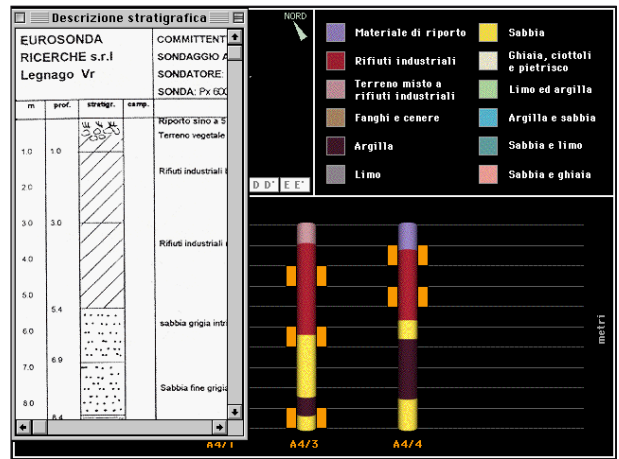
Descrizione stratigrafica

EUROSONDA RICERCHE s.r.l Legnago Vr

COMMITTENT
SONDAGGIO A
SONDATORE:
SONDA: Px 600

| m | prof. | stratigr. | camp. | |
|---|---|---|---|---|
| | | | | Riporto sino a 5 |
| | | | | Terreno vegetale |
| 1.0 | 1.0 | | | |
| | | | | Rifiuti industriali |
| 2.0 | | | | |
| 3.0 | 3.0 | | | |
| | | | | Rifiuti industriali |
| 4.0 | | | | |
| 5.0 | | | | |
| | 5.4 | | | |
| | | | | sabbia grigia intr |
| 6.0 | | | | |
| | 6.9 | | | |
| 7.0 | | | | |
| | | | | Sabbia fine grigia |
| 8.0 | | | | |
| | 8.4 | | | |

NORD

D D' E E'

Materiale di riporto
Rifiuti industriali
Terreno misto a rifiuti industriali
Fanghi e cenere
Argilla
Limo
Sabbia
Ghiaia, ciottoli e pietrisco
Limo ed argilla
Argilla e sabbia
Sabbia e limo
Sabbia e ghiaia

metri

A4/1 A4/3 A4/4